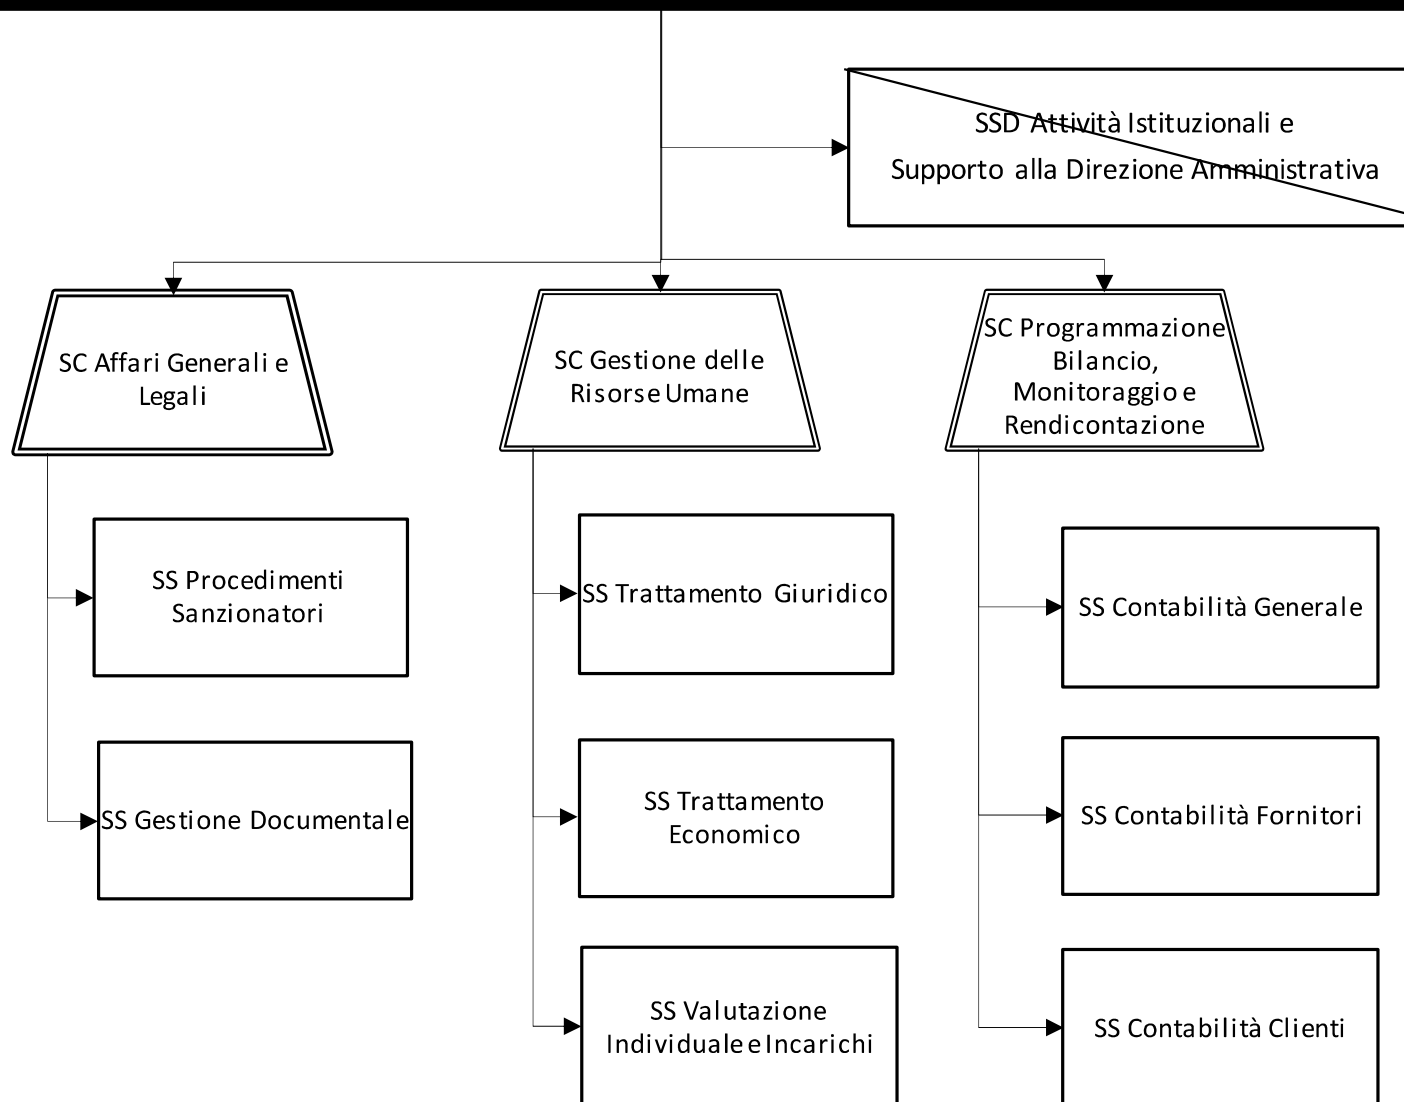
SSD Attività Istituzionali e
Supporto alla Direzione Amministrativa

SC Affari Generali e Legali

SC Gestione delle Risorse Umane

SC Programmazione Bilancio, Monitoraggio e Rendicontazione

SS Procedimenti Sanzionatori

SS Gestione Documentale

SS Trattamento Giuridico

SS Trattamento Economico

SS Valutazione Individuale e Incarichi

SS Contabilità Generale

SS Contabilità Fornitori

SS Contabilità Clienti